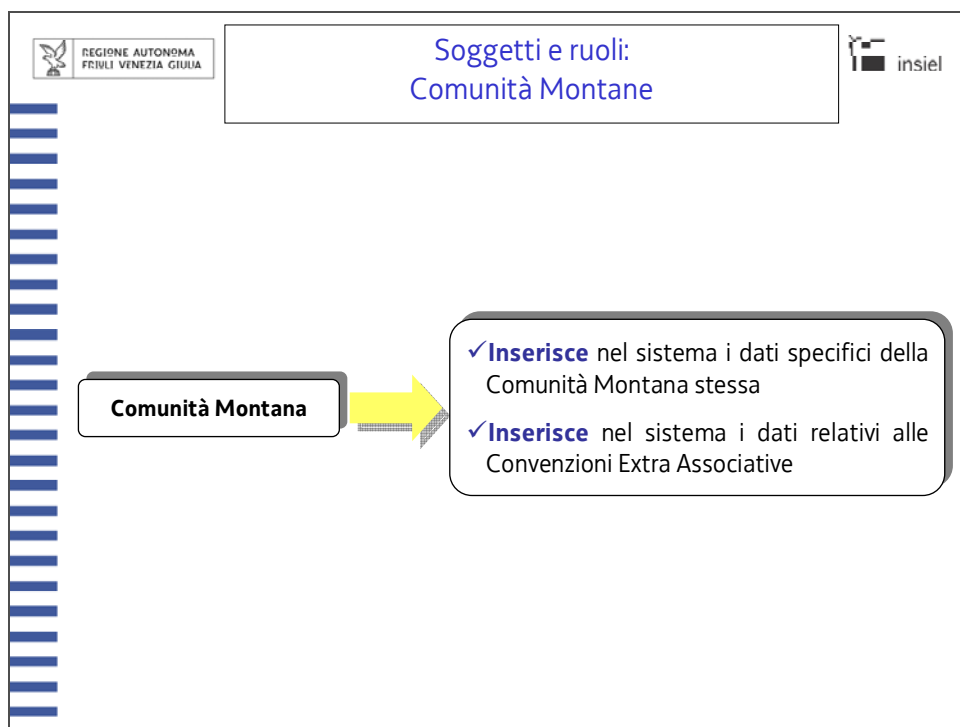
REGIONE AUTONOMA
FRIULI VENEZIA GIULIA

Soggetti e ruoli:
Comunità Montane

insiel

Comunità Montana

✓**Inserisce** nel sistema i dati specifici della Comunità Montana stessa

✓**Inserisce** nel sistema i dati relativi alle Convenzioni Extra Associative